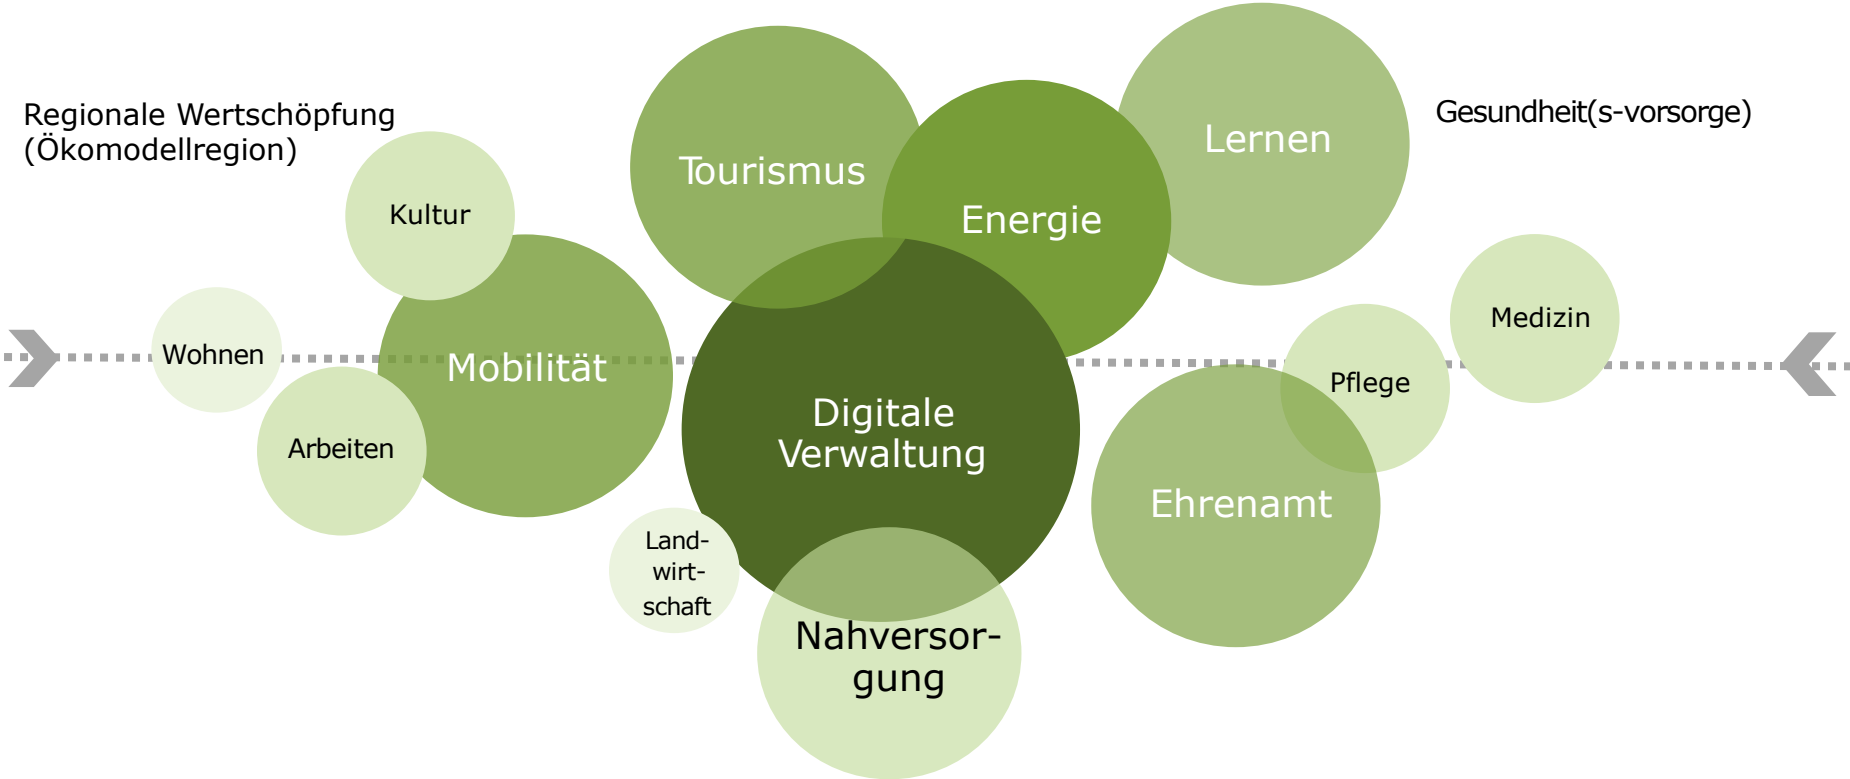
Regionale Wertschöpfung (Ökomodellregion)

Gesundheit(s-vorsorge)

Tourismus

Energie

Lernen

Kultur

Wohnen

Mobilität

Arbeiten

Digitale Verwaltung

Medizin

Pflege

Ehrenamt

Land-wirt-schaft

Nahversor-gung